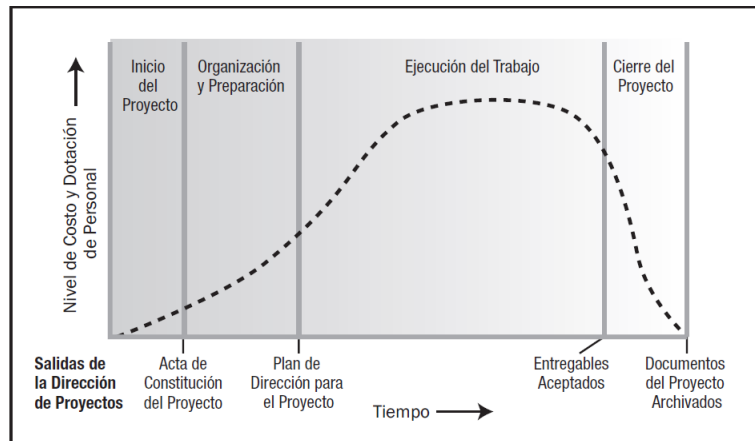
Inicio del Proyecto

Organización y Preparación

Ejecución del Trabajo

Cierre del Proyecto

Nivel de Costo y Dotación de Personal

Salidas de la Dirección de Proyectos

Acta de Constitución del Proyecto

Plan de Dirección para el Proyecto

Entregables Aceptados

Documentos del Proyecto Archivados

Tiempo